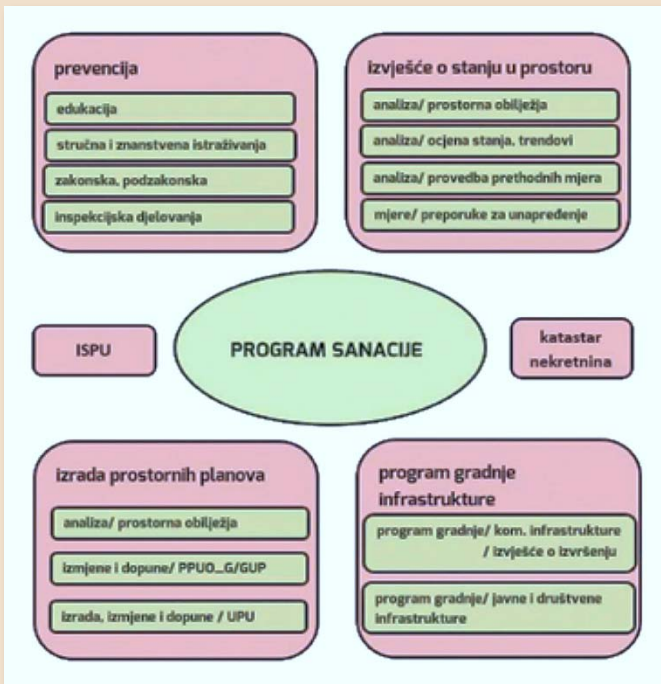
prevencija

edukacija

stručna i znanstvena istraživanja

zakonska, podzakonska

inspekcijska djelovanja

izvješće o stanju u prostoru

analiza/ prostorna obilježja

analiza/ ocjena stanja, trendovi

analiza/ provedba prethodnih mjera

mjere/ preporuke za unapređenje

ISPU

PROGRAM SANACIJE

katastar nekretnina

izrada prostornih planova

analiza/ prostorna obilježja

izmjene i dopune/ PPUO...G/GUP

izrada, izmjene i dopune / UPU

program gradnje infrastrukture

program gradnje/ kom. infrastrukture / izvješće o izvršenju

program gradnje/ javne i društvene infrastrukture